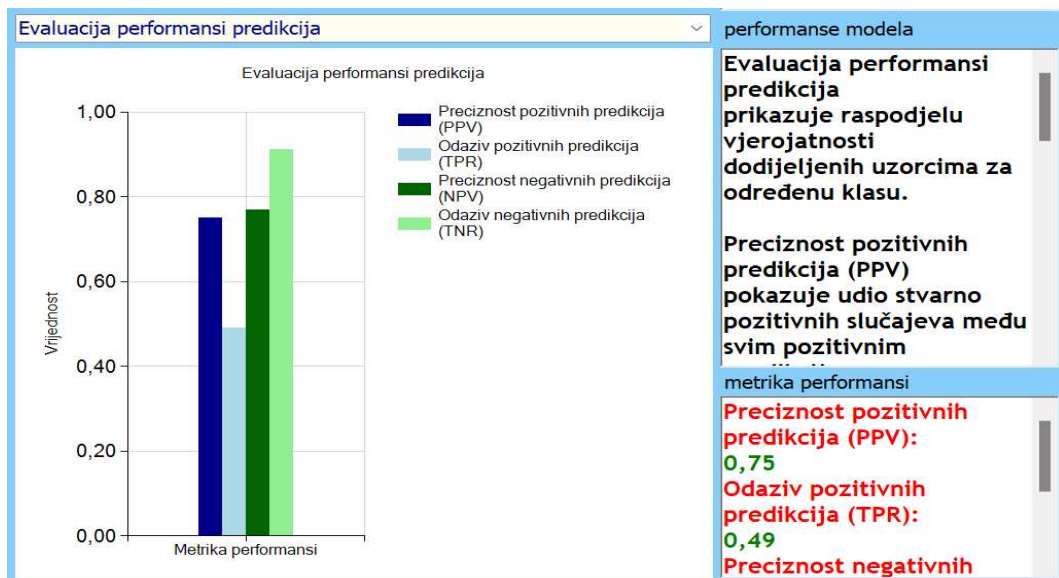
Evaluacija performansi predikcija

Evaluacija performansi predikcija

1,00
0,80
0,60
0,40
0,20
0,00

Vrijednost

Metrika performansi

Preciznost pozitivnih predikcija (PPV)
Odaziv pozitivnih predikcija (TPR)
Preciznost negativnih predikcija (NPV)
Odaziv negativnih predikcija (TNR)

performanse modela

Evaluacija performansi predikcija prikazuje raspodjelu vjerojatnosti dodijeljenih uzorcima za određenu klasu.

Preciznost pozitivnih predikcija (PPV) pokazuje udio stvarno pozitivnih slučajeva među svim pozitivnim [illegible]

metrika performansi

Preciznost pozitivnih predikcija (PPV):
0,75
Odaziv pozitivnih predikcija (TPR):
0,49
Preciznost negativnih